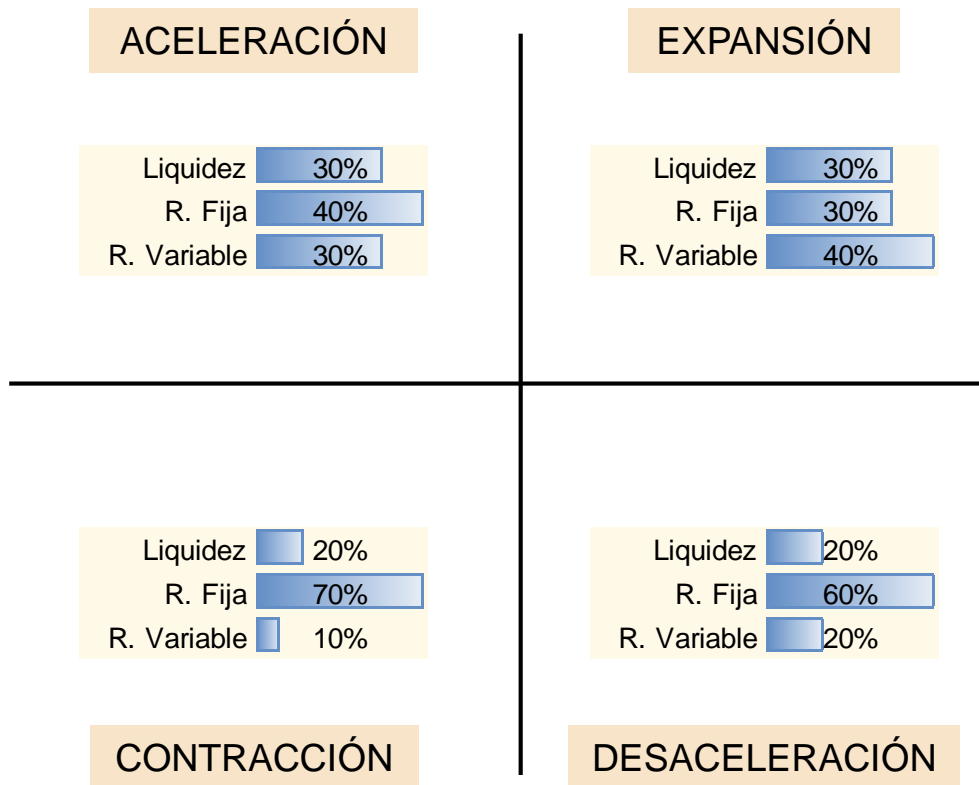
ACELERACIÓN

| | |
|---|---|
| Liquidez | 30% |
| R. Fija | 40% |
| R. Variable | 30% |

EXPANSIÓN

| | |
|---|---|
| Liquidez | 30% |
| R. Fija | 30% |
| R. Variable | 40% |

| | |
|---|---|
| Liquidez | 20% |
| R. Fija | 70% |
| R. Variable | 10% |

CONTRACCIÓN

| | |
|---|---|
| Liquidez | 20% |
| R. Fija | 60% |
| R. Variable | 20% |

DESACELERACIÓN